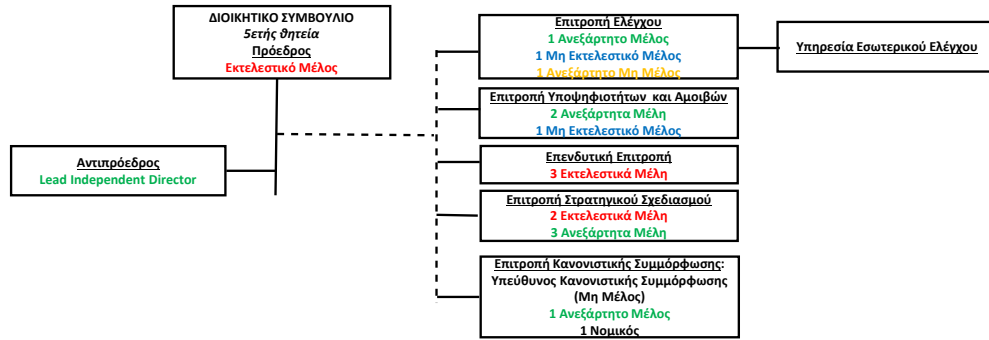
ΔΙΟΙΚΗΤΙΚΟ ΣΥΜΒΟΥΛΙΟ
5ετής θητεία
Πρόεδρος
Εκτελεστικό Μέλος

Αντιπρόεδρος
Lead Independent Director

Επιτροπή Ελέγχου
1 Ανεξάρτητο Μέλος
1 Μη Εκτελεστικό Μέλος
1 Ανεξάρτητο Μη Μέλος

Υπηρεσία Εσωτερικού Ελέγχου

Επιτροπή Υποψηφιοτήτων και Αμοιβών
2 Ανεξάρτητα Μέλη
1 Μη Εκτελεστικό Μέλος

Επενδυτική Επιτροπή
3 Εκτελεστικά Μέλη

Επιτροπή Στρατηγικού Σχεδιασμού
2 Εκτελεστικά Μέλη
3 Ανεξάρτητα Μέλη

Επιτροπή Κανονιστικής Συμμόρφωσης:
Υπεύθυνος Κανονιστικής Συμμόρφωσης
(Μη Μέλος)
1 Ανεξάρτητο Μέλος
1 Νομικός